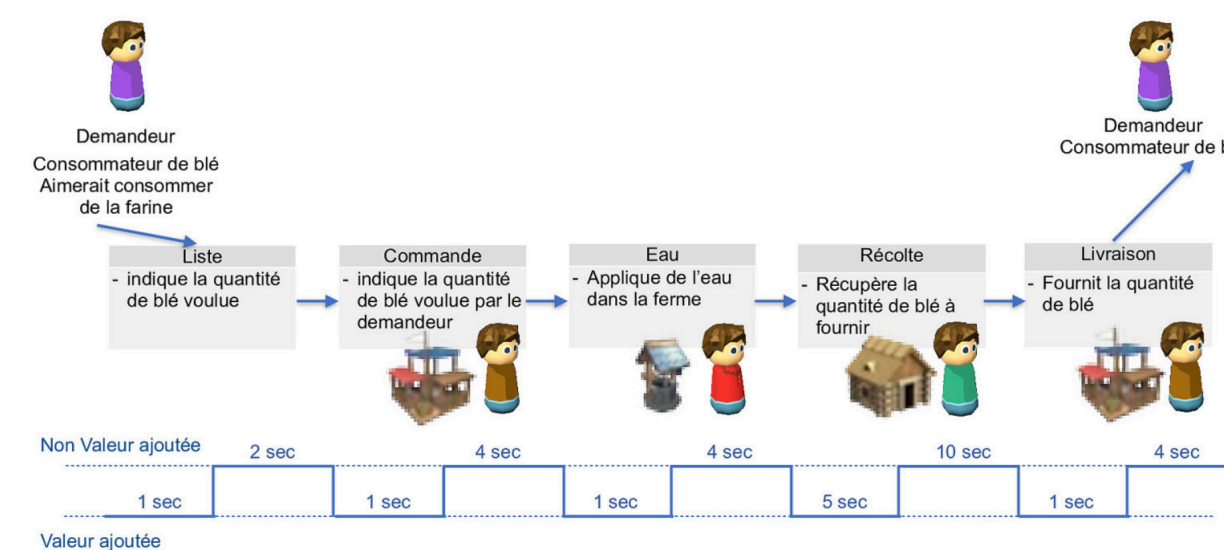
Demandeur
Consommateur de blé
Aimerait consommer de la farine

Demandeur
Consommateur de b

Liste
- indique la quantité de blé voulue

Commande
- indique la quantité de blé voulue par le demandeur

Eau
- Applique de l'eau dans la ferme

Récolte
- Récupère la quantité de blé à fournir

Livraison
- Fournit la quantité de blé

Non Valeur ajoutée
2 sec
4 sec
4 sec
10 sec
4 sec

1 sec
1 sec
1 sec
5 sec
1 sec

Valeur ajoutée